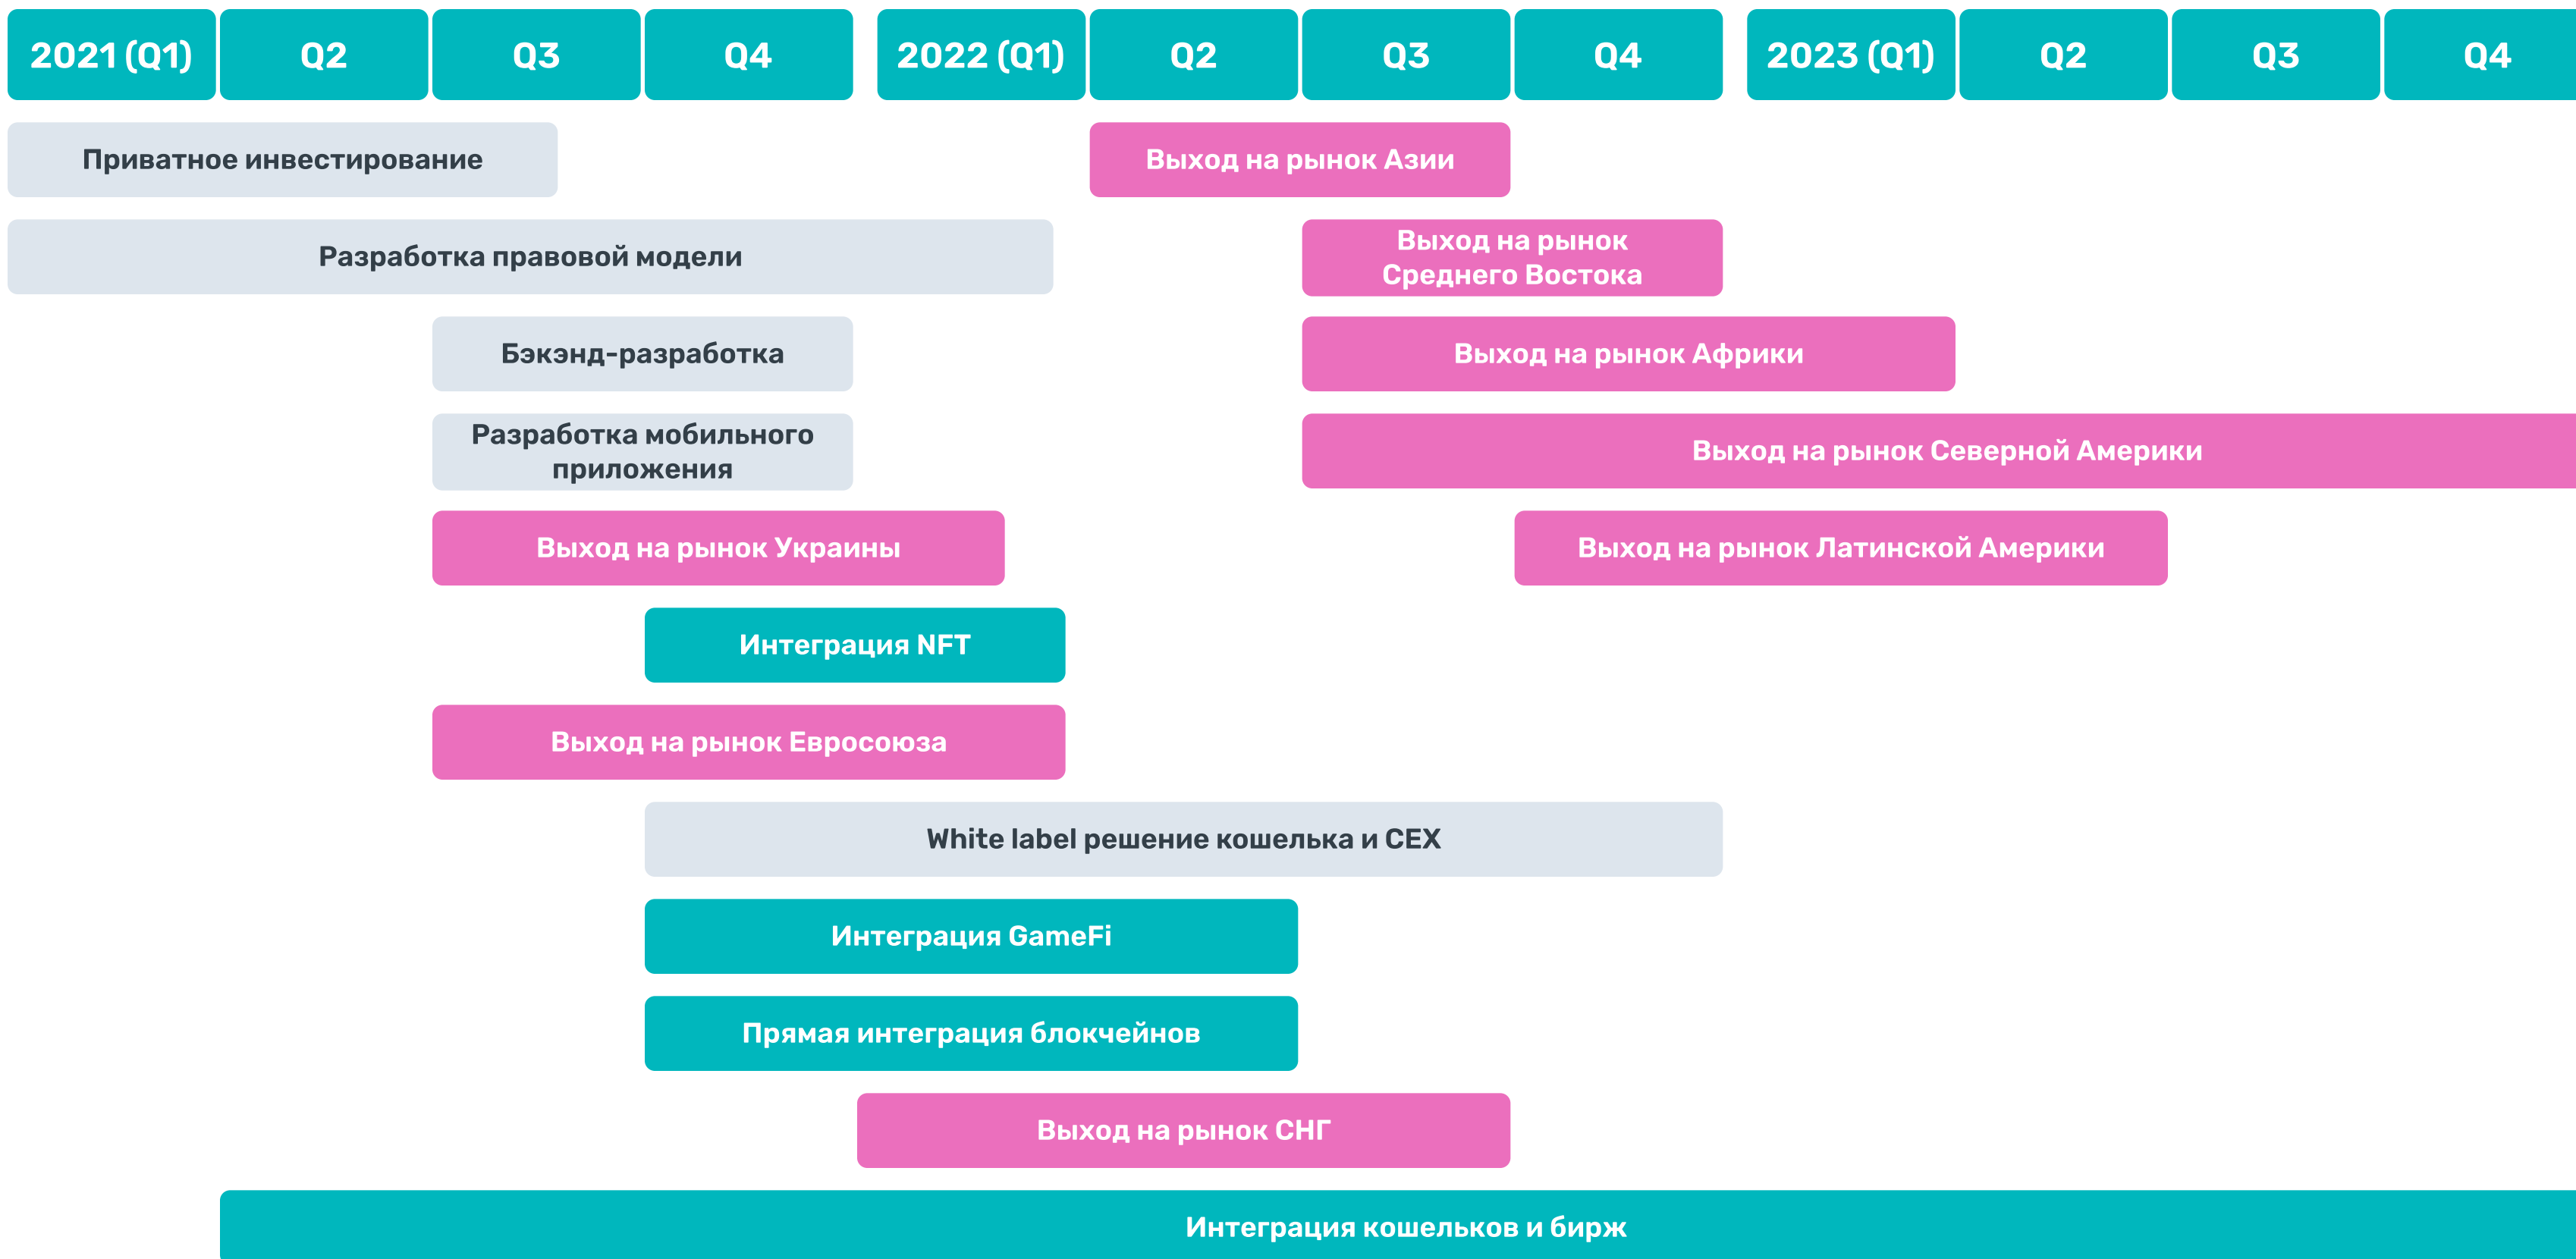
2021 (Q1) Q2 Q3 Q4 2022 (Q1) Q2 Q3 Q4 2023 (Q1) Q2 Q3 Q4

Приватное инвестирование

Выход на рынок Азии

Разработка правовой модели

Выход на рынок Среднего Востока

Бэкэнд-разработка

Выход на рынок Африки

Разработка мобильного приложения

Выход на рынок Северной Америки

Выход на рынок Украины

Выход на рынок Латинской Америки

Интеграция NFT

Выход на рынок Евросоюза

White label решение кошелька и CEX

Интеграция GameFi

Прямая интеграция блокчейнов

Выход на рынок СНГ

Интеграция кошельков и бирж